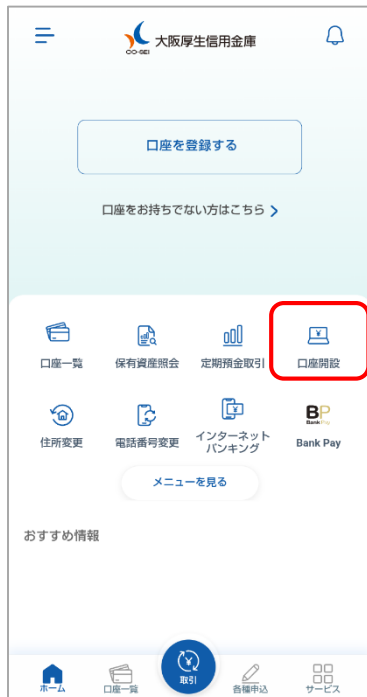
CO-SEI 大阪厚生信用金庫

口座を登録する

口座をお持ちでない方はこちら >

口座一覧
保有資産照会
定期預金取引
口座開設
住所変更
電話番号変更
インターネットバンキング
BP Bank Pay
Bank Pay

メニューを見る

おすすめ情報

ホーム
口座一覧
取引
各種申込
サービス